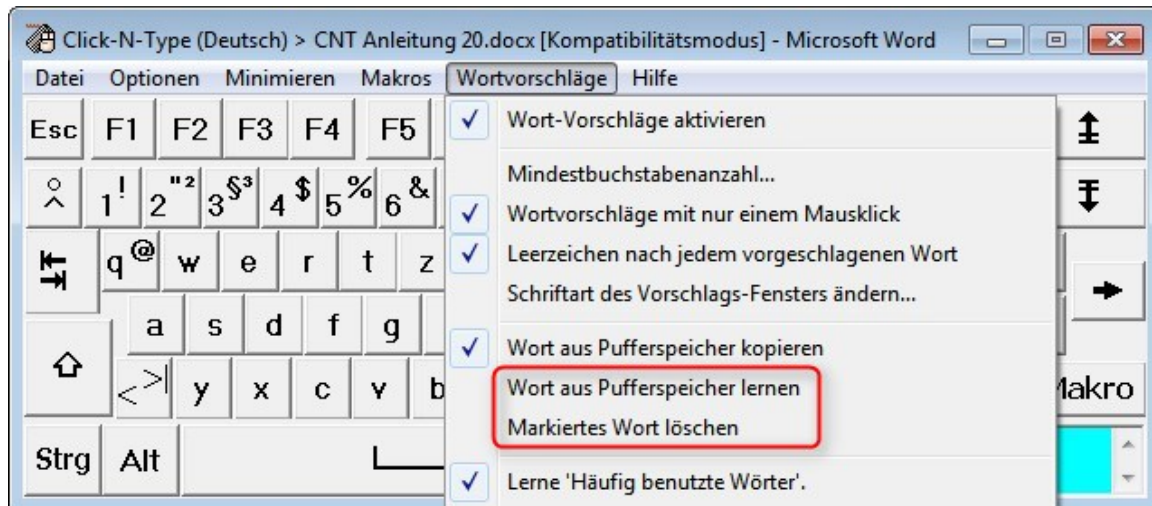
Click-N-Type (Deutsch) > CNT Anleitung 20.docx [Kompatibilitätsmodus] - Microsoft Word

Datei Optionen Minimieren Makros Wortvorschläge Hilfe

Esc F1 F2 F3 F4 F5

° ^ 1 ! 2 " ² 3 § ³ 4 $ 5 % 6 &

q @ w e r t z

a s d f g

< > | y x c v b

Strg Alt

✓ Wort-Vorschläge aktivieren
Mindestbuchstabenanzahl...
✓ Wortvorschläge mit nur einem Mausklick
✓ Leerzeichen nach jedem vorgeschlagenen Wort
Schriftart des Vorschlags-Fensters ändern...
✓ Wort aus Pufferspeicher kopieren
Wort aus Pufferspeicher lernen
Markiertes Wort löschen
✓ Lerne 'Häufig benutzte Wörter'.

Makro